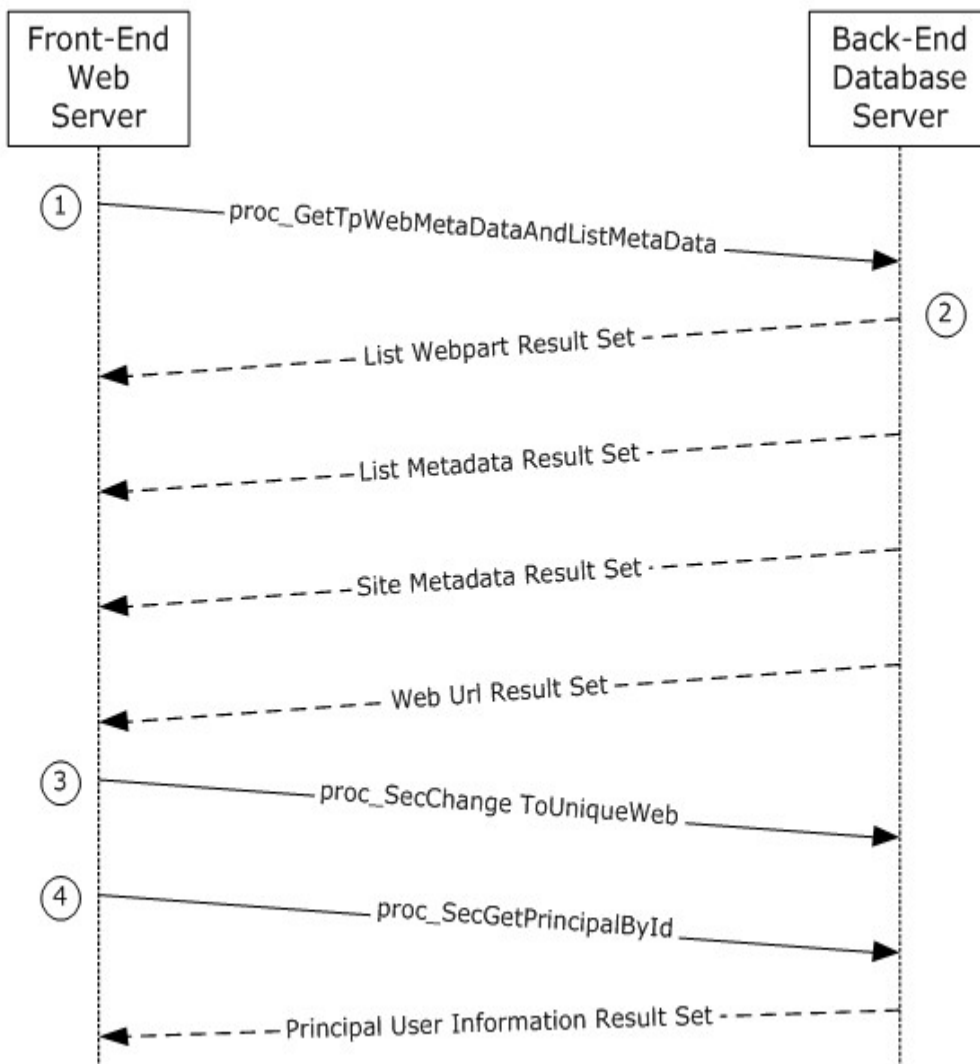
Front-End Web Server

Back-End Database Server

1

proc_GetTpWebMetaDataAndListMetaData

2

List Webpart Result Set

List Metadata Result Set

Site Metadata Result Set

Web Url Result Set

3

proc_SecChange ToUniqueWeb

4

proc_SecGetPrincipalById

Principal User Information Result Set